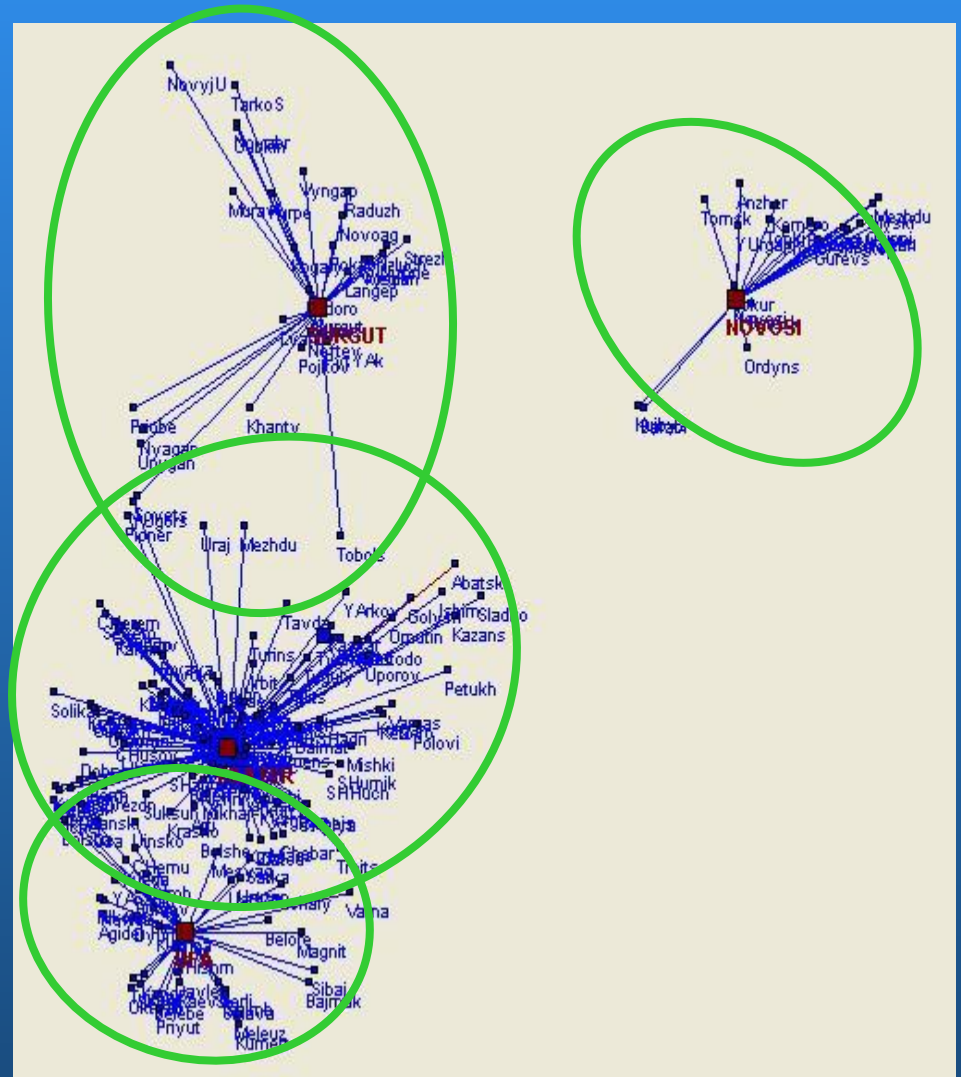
NovyjU

TarkoS

Vyngap

Muravl

Raduzh

Novoag

Strezh

Langep

SURGUT

Neftey

Pojkov

Ak

Priobe

Khanty

Nyagan

Urajgan

Sovets

Pioner

Uraj

Mezhdu

Tobols

Tomsk

Anzher

Mezhdu

Gurevs

NOVOSI

Ordyns

Abatsk

Sladko

Kazans

Omutin

Tavda

Turins

Irbit

Uporov

Petukh

Solik

Polovi

Mishki

SHumik

SHchuch

Sulsun

Krasno

Uinsko

Chernu

Belore

Magnit

Vama

Agidel

UFA

Sibaj

Bajmak

Priyut

Meleuz

Kumer